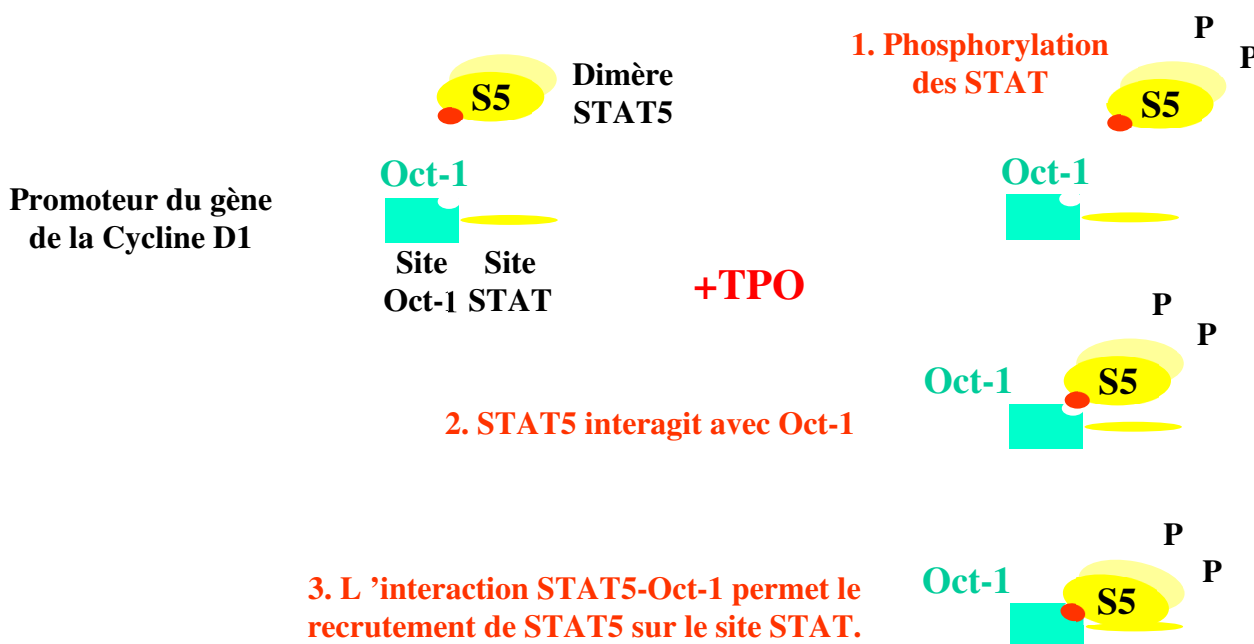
S5 Dimère STAT5

1. Phosphorylation des STAT

P
P
S5

Promoteur du gène de la Cycline D1

Oct-1

Site Oct-1 Site STAT

Oct-1

+TPO

P
P
Oct-1
S5

2. STAT5 interagit avec Oct-1

P
P
Oct-1
S5

3. L 'interaction STAT5-Oct-1 permet le recrutement de STAT5 sur le site STAT.